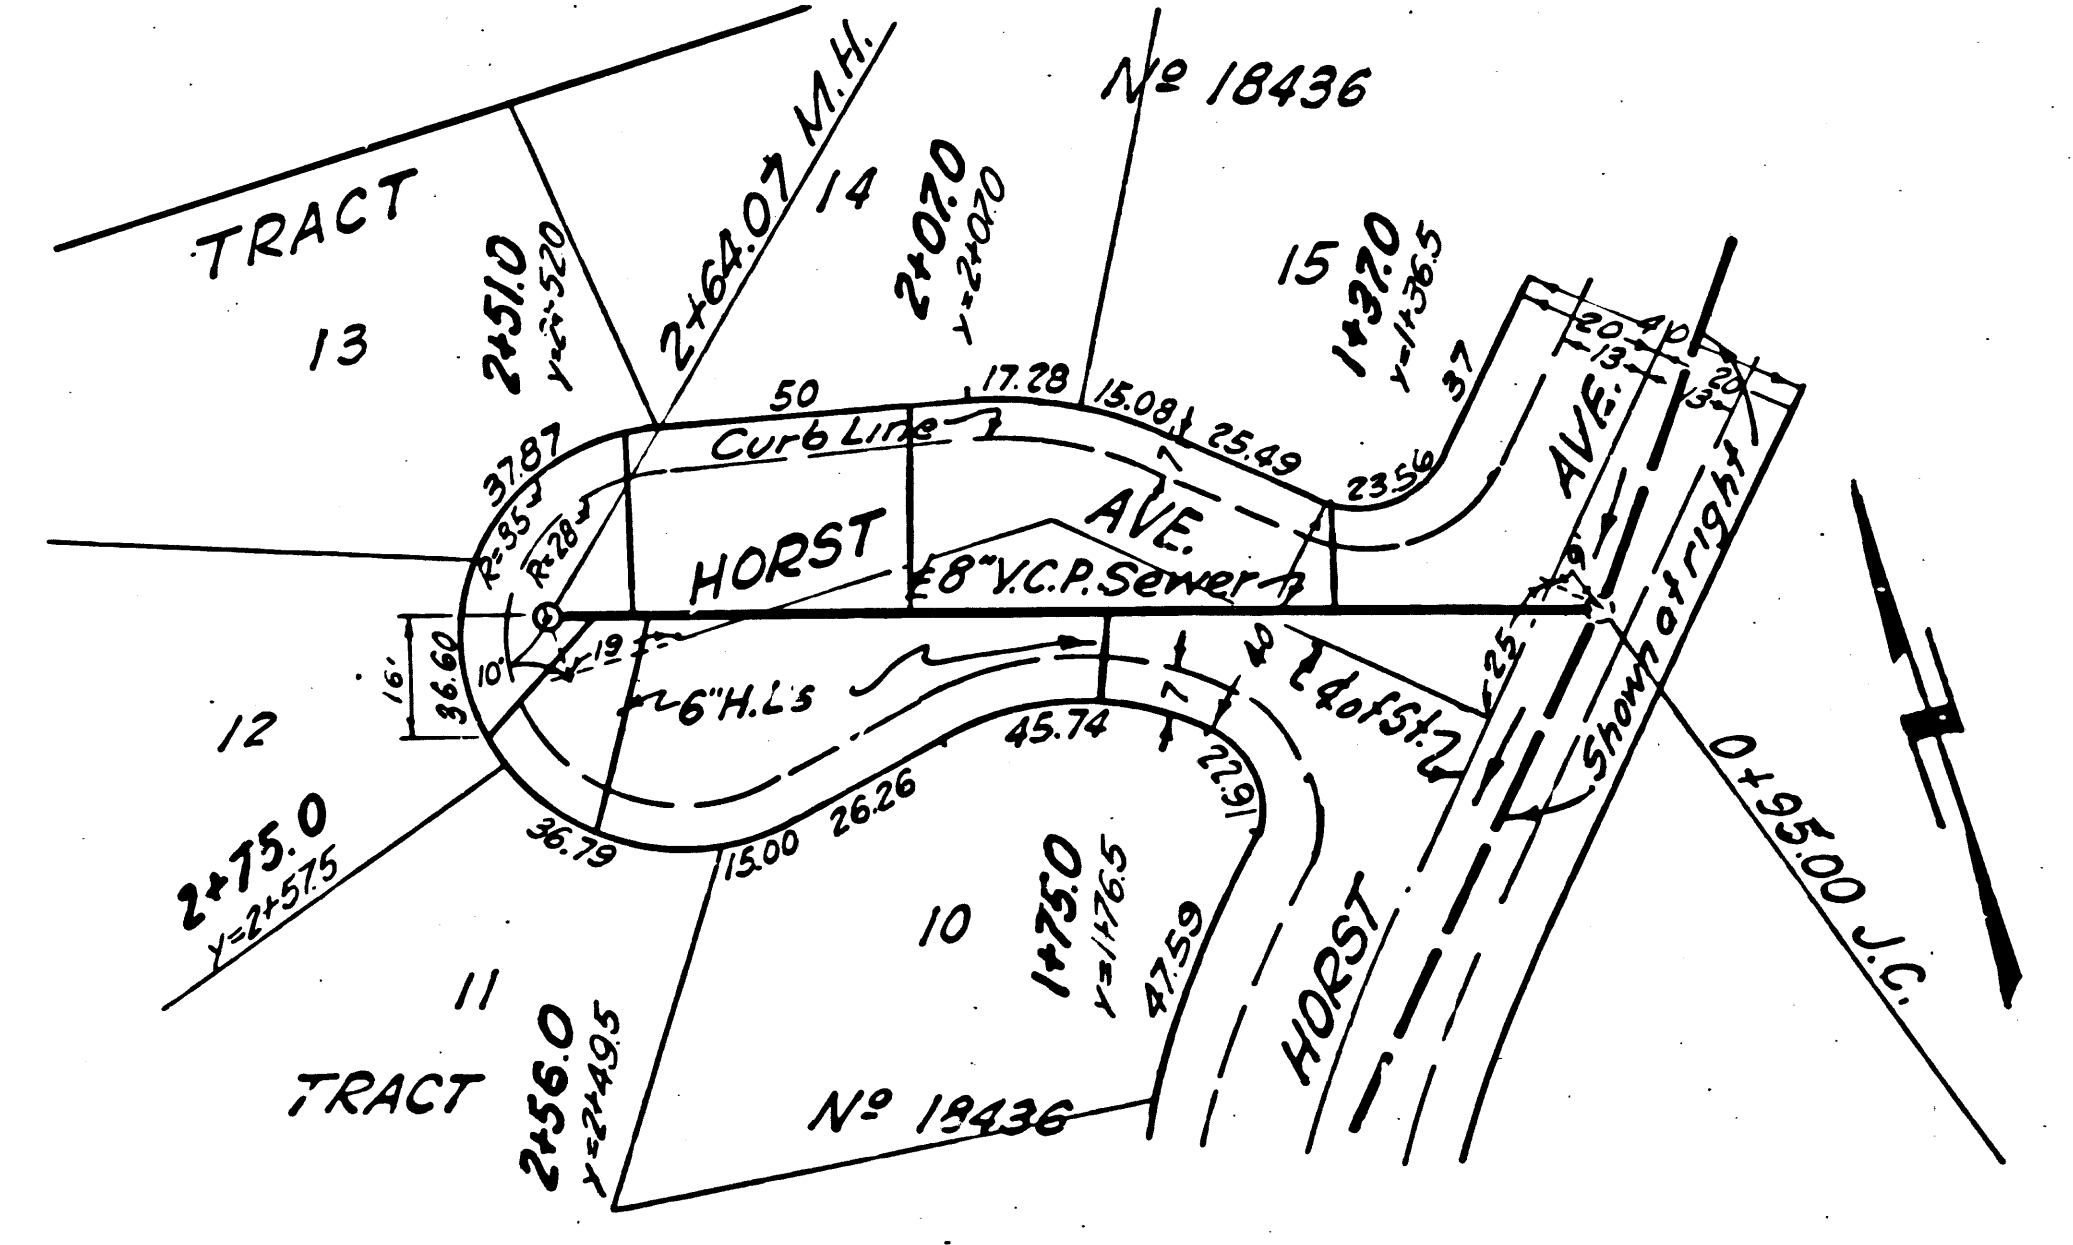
Nº 18436

TRACT

2+64.07 M.H.

14

2+07.0
Y=2+07.0

15

1+37.0
Y=1+36.5

13

2+51.0
Y=2+52.0

50

17.28

15.08

25.49

37

23.56

20 40
13

20
13

Curb Line

37.87

R=35

R=28

HORST

AVE.

AVE.

8" V.C.P. Sewer

16'

36.60

10'

19

6" H.L.s

7

40

℄ of St.

25

9'

Shown at right

45.74

7

22.91

12

2+75.0
Y=2+57.5

36.79

15.00

26.26

10

1+75.0
Y=1+76.5

47.59

HORST

0+95.00 J.C.

11

TRACT

2+56.0
Y=2+49.5

Nº 18436